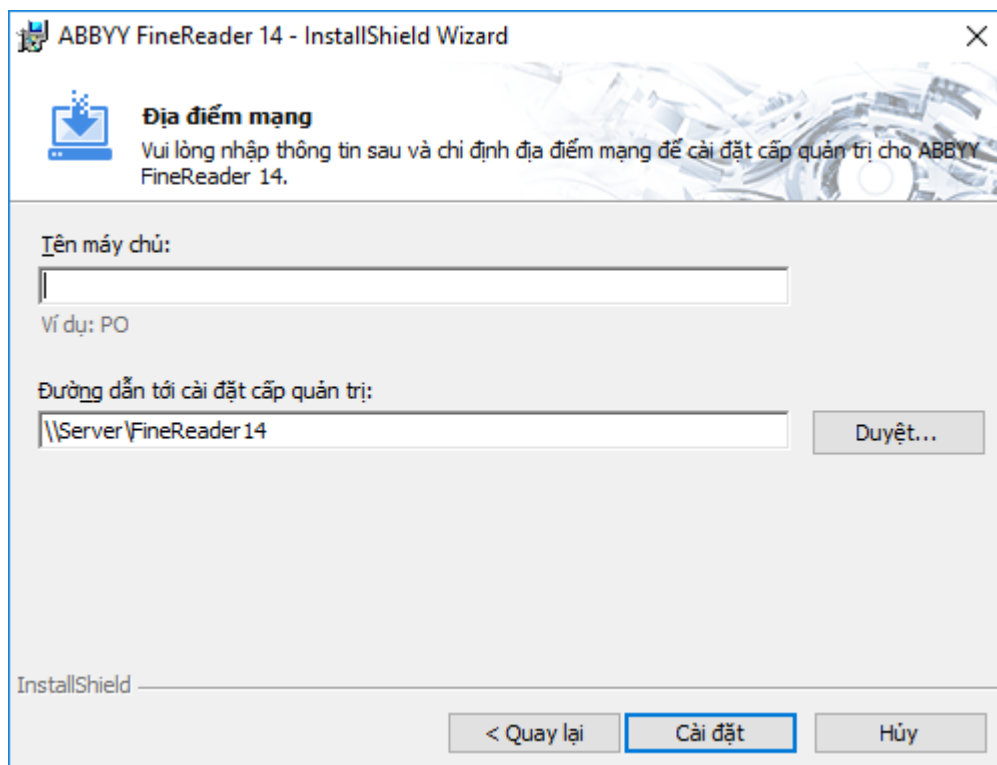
ABBYY FineReader 14 - InstallShield Wizard

×

Địa điểm mạng

Vui lòng nhập thông tin sau và chỉ định địa điểm mạng để cài đặt cấp quản trị cho ABBYY FineReader 14.

Tên máy chủ:

Ví dụ: PO

Đường dẫn tới cài đặt cấp quản trị:

\\Server\FineReader14

Duyệt...

InstallShield

< Quay lại

Cài đặt

Hủy